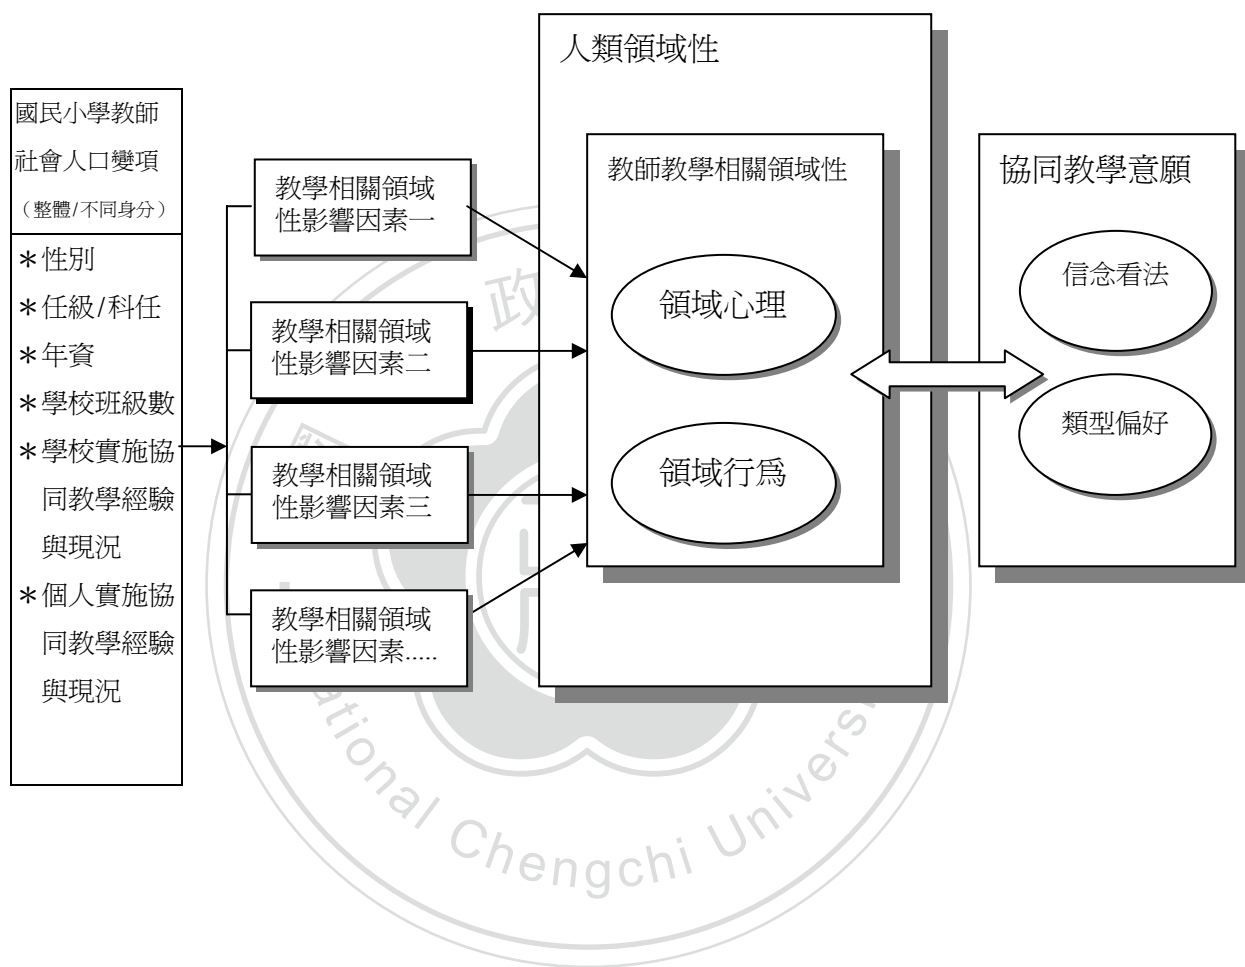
國民小學教師
社會人口變項
（整體/不同身分）

＊性別
＊任級/科任
＊年資
＊學校班級數
＊學校實施協同教學經驗與現況
＊個人實施協同教學經驗與現況

教學相關領域性影響因素一

教學相關領域性影響因素二

教學相關領域性影響因素三

教學相關領域性影響因素.....

人類領域性

教師教學相關領域性

領域心理

領域行爲

協同教學意願

信念看法

類型偏好

政

ational Chengchi University